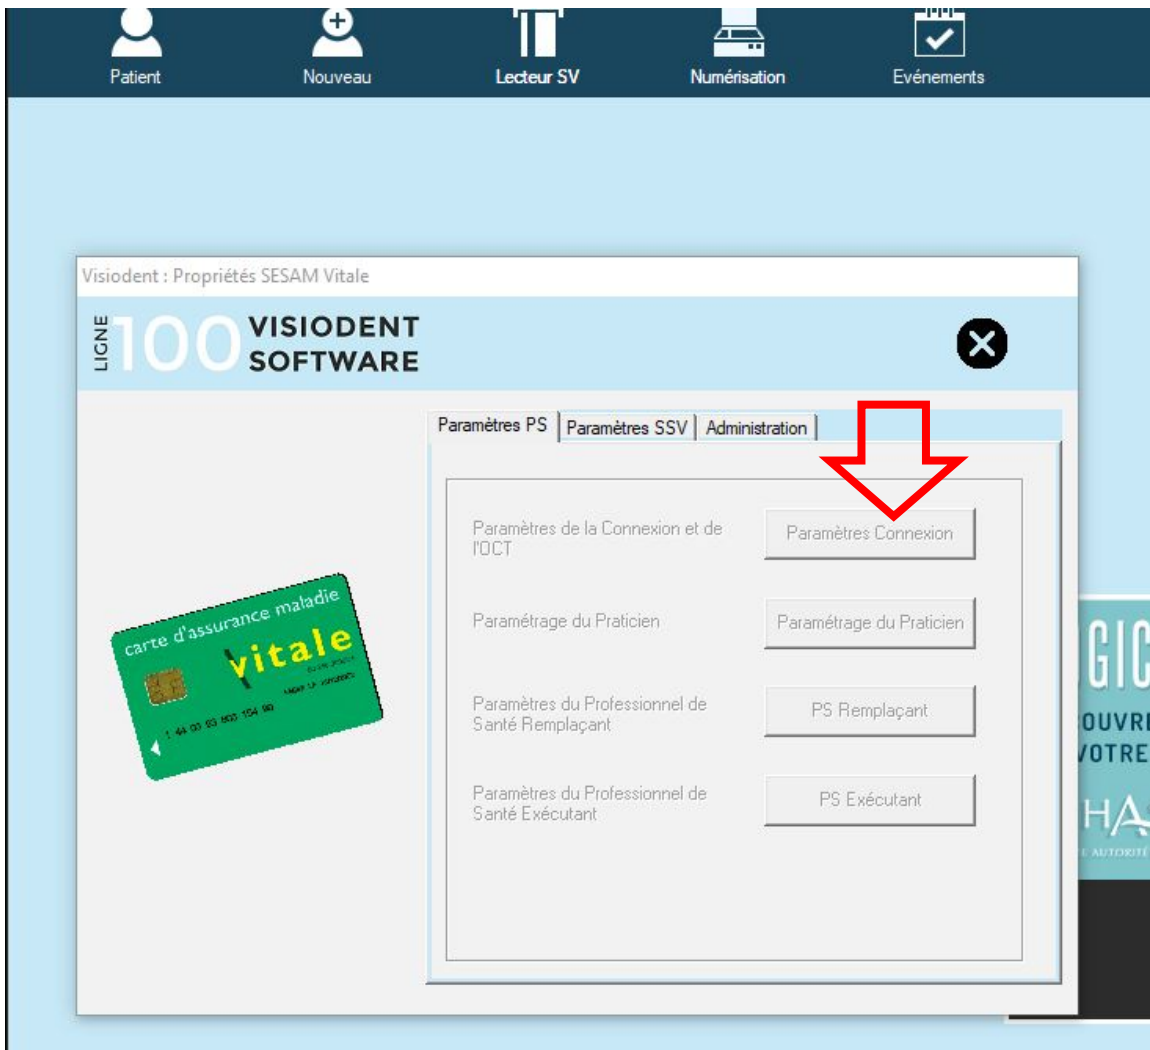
Patient Nouveau Lecteur SV Numérisation Evénements

Visiodent : Propriétés SESAM Vitale

LIGNE 100 VISIODENT SOFTWARE

Paramètres PS | Paramètres SSV | Administration

Paramètres de la Connexion et de l'OCT
Paramètres Connexion

Paramétrage du Praticien
Paramétrage du Praticien

Paramètres du Professionnel de Santé Remplaçant
PS Remplaçant

Paramètres du Professionnel de Santé Exécutant
PS Exécutant

carte d'assurance maladie
vitale
1 44 00 93 800 154 90

GIC
OUVR
VOTRE
HA
AUTORITÉ